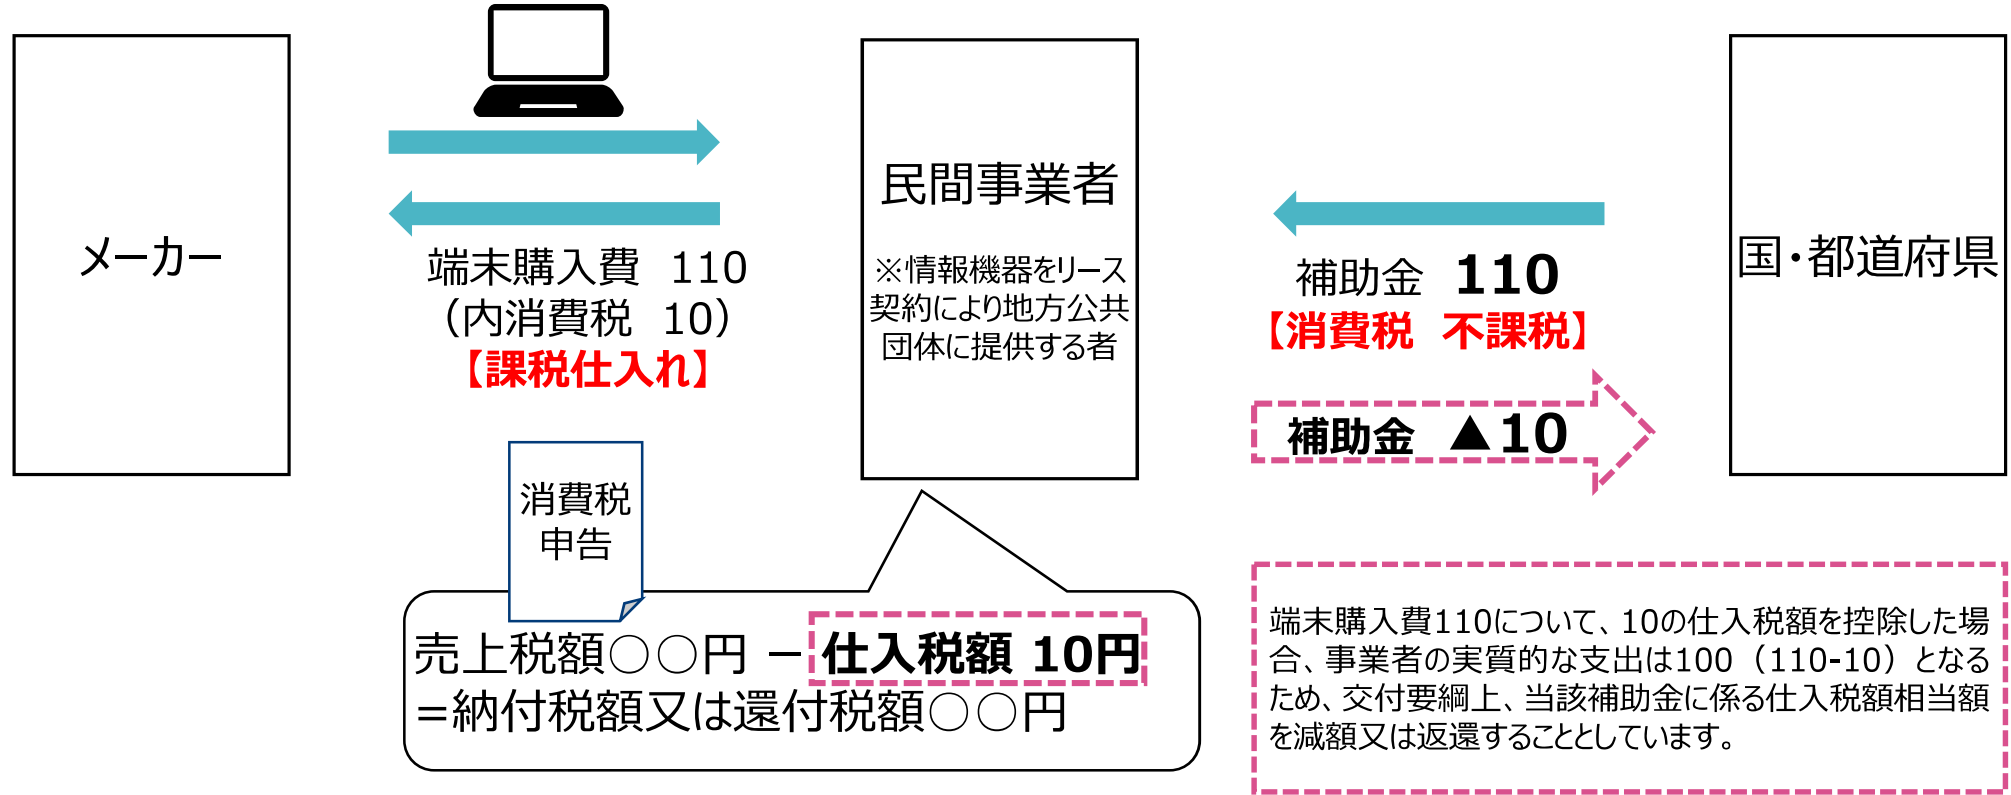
メーカー

端末購入費　110
（内消費税　10）
【課税仕入れ】

民間事業者

※情報機器をリース契約により地方公共団体に提供する者

補助金　110
【消費税　不課税】

国・都道府県

補助金　▲10

消費税申告

売上税額○○円 － 仕入税額 10円
＝納付税額又は還付税額○○円

端末購入費110について、10の仕入税額を控除した場合、事業者の実質的な支出は100（110-10）となるため、交付要綱上、当該補助金に係る仕入税額相当額を減額又は返還することとしています。